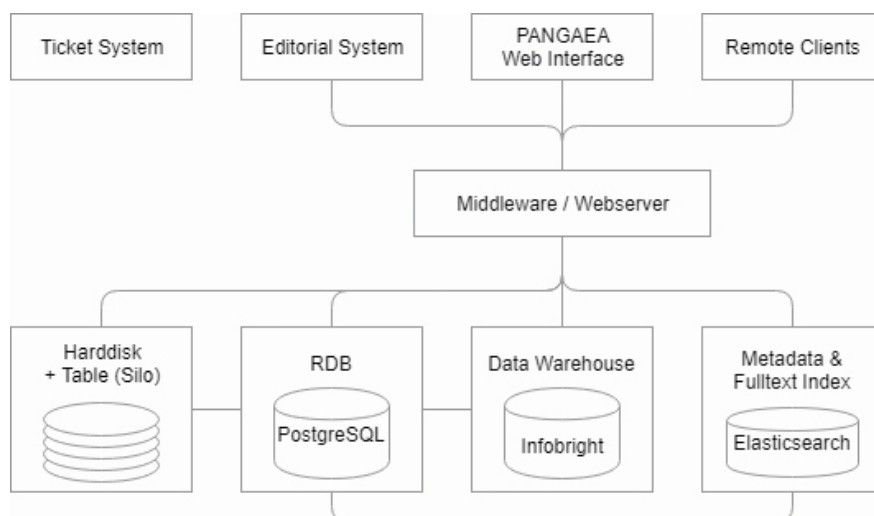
Ticket System

Editorial System

PANGAEA
Web Interface

Remote Clients

Middleware / Webserver

Harddisk
+ Table (Silo)

RDB

PostgreSQL

Data Warehouse

Infobright

Metadata &
Fulltext Index

Elasticsearch